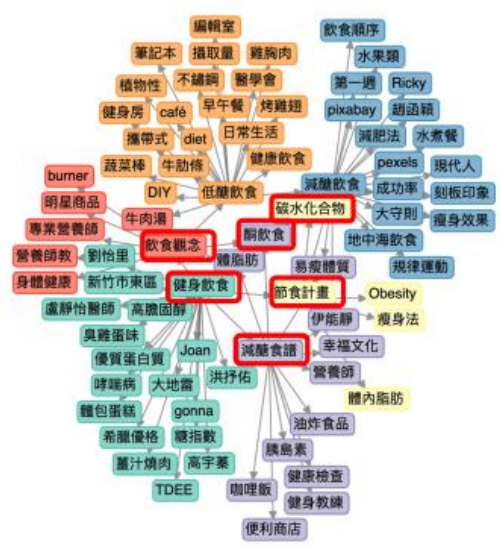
編輯室
筆記本
攝取量
雞胸肉
植物性
不鏽鋼
醫學會
健身房
café
早午餐
烤雞翅
攜帶式
diet
日常生活
蔬菜棒
牛肋條
健康飲食
DIY
低醣飲食
burner
明星商品
牛肉湯
專業營養師
飲食觀念
營養師教
劉怡里
身體健康
新竹市東區
盧靜怡醫師
高膽固醇
健身飲食
臭雞蛋味
優質蛋白質
Joan
哮喘病
大地震
洪抒佑
麵包蛋糕
gonna
希臘優格
醣指數
薑汁燒肉
高字麥
TDEE
飲食順序
水果類
第一週
Ricky
pixabay
胡函穎
減肥法
水煮餐
pexels
現代人
減醣飲食
成功率
刻板印象
碳水化合物
大守則
瘦身效果
酮飲食
地中海飲食
雞脂肪
易瘦體質
規律運動
節食計畫
Obesity
伊能靜
瘦身法
減醣食譜
幸福文化
營養師
體內脂肪
油炸食品
胰島素
健康檢查
咖哩飯
健身教練
便利商店